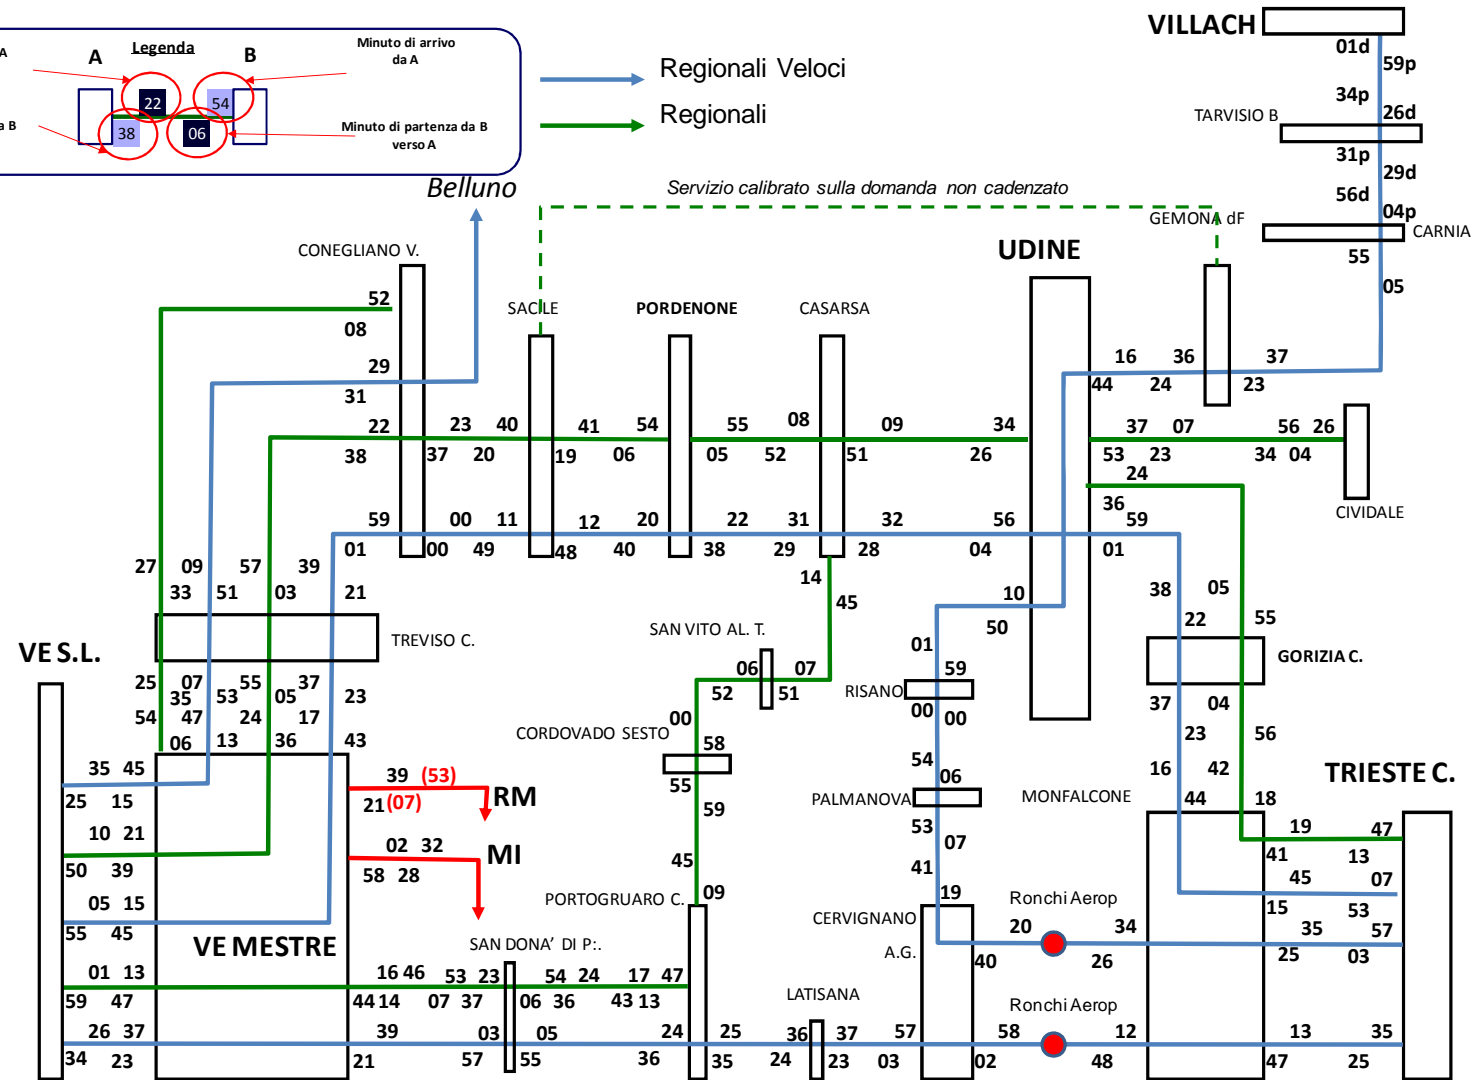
A
Legenda
B
Minuto di arrivo da A
a B
22
54
38
06
Minuto di partenza da B verso A

Regionali Veloci
Regionali

Belluno
Servizio calibrato sulla domanda non cadenzato

VILLACH
01d
59p
34p
26d
TARVISIO B
31p
29d
56d
04p
GEMONA dF
CARNIA
55
05
UDINE

CONEGLIANO V.
SACILE
PORDENONE
CASARSA
52
08
29
31
22
23
40
41
54
55
08
09
34
38
37
20
19
06
05
52
51
26
59
00
11
12
20
22
31
32
56
01
00
49
48
40
38
29
28
04

16
36
37
44
24
23
37
07
56
26
53
23
34
04
24
36
59
CIVIDALE
01

27
09
57
39
33
51
03
21
TREVISO C.
14
45
SAN VITO AL. T.
10
50
38
05
22
55
GORIZIA C.
VE S.L.
25
07
35
53
55
05
37
23
54
47
24
17
06
13
36
43
06
07
52
51
01
59
RISANO
00
00
00
CORDOVADO SESTO
58
37
04
23
56
35
45
25
15
10
21
50
39
05
15
55
45
39 (53)
21 (07)
RM
02
32
58
28
MI
55
59
45
09
54
06
PALMANOVA
MONFALCONE
16
42
44
18
TRIESTE C.
53
07
41
19
19
47
41
13
45
07
VE MESTRE
PORTOGRUARO C.
CERVIGNANO A.G.
Ronchi Aerop
20
34
15
53
35
57
40
26
25
03
SAN DONA' DI P:.
01
13
59
47
26
37
34
23
16 46
44 14
53
23
07
37
54
24
06
36
17
47
43
13
LATISANA
Ronchi Aerop
39
21
03
57
05
55
24
36
25
35
36
24
37
23
57
03
58
02
12
48
13
47
35
25